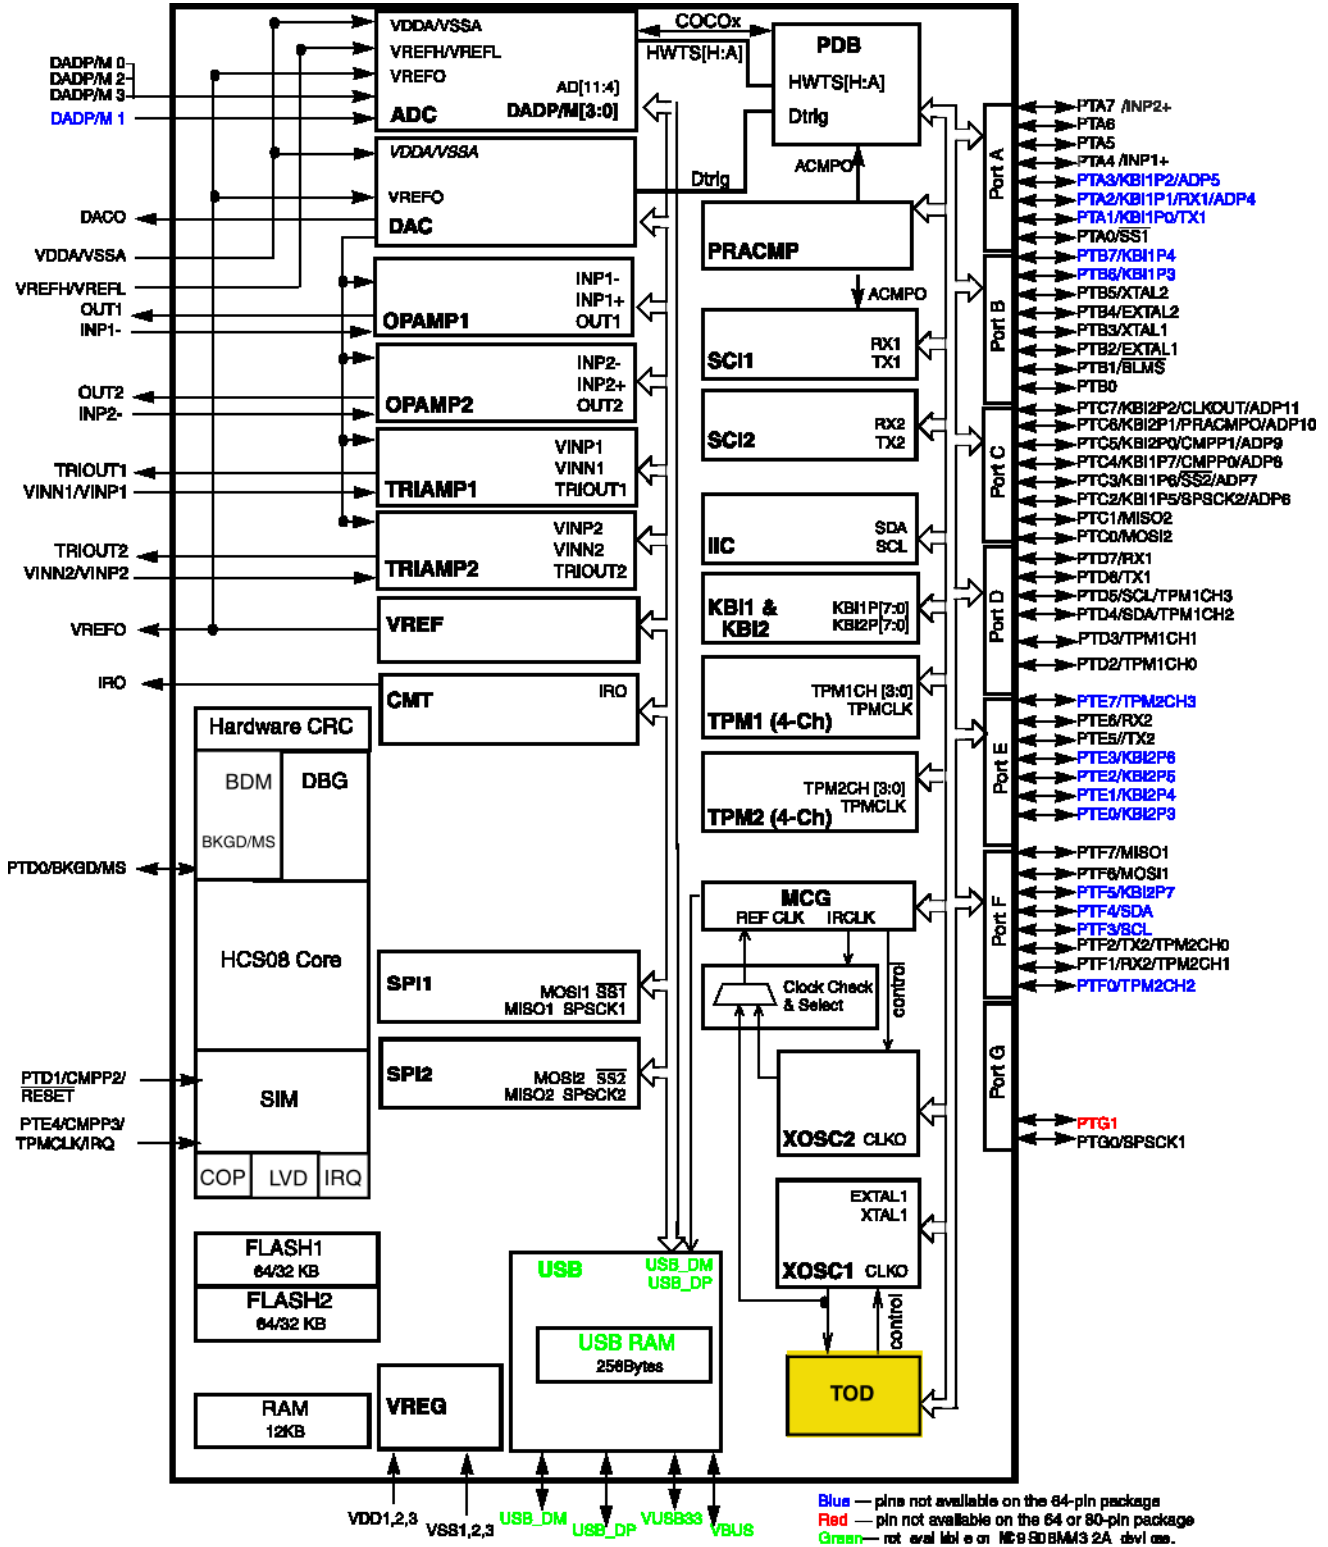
DADP/M 0
DADP/M 2
DADP/M 3
DADP/M 1
DACO
VDDA/VSSA
VREFH/VREFL
OUT1
INP1-
OUT2
INP2-
TRIOUT1
VINN1/VINP1
TRIOUT2
VINN2/VINP2
VREFO
IRQ
PTD0/BKGD/MS
PTD1/CMPP2/RESET
PTE4/CMPP3/TPMCLK/IRQ

VDDA/VSSA
VREFH/VREFL
VREFO
AD[11:4]
ADC
DADP/M[3:0]

VDDA/VSSA
VREFO
DAC

INP1-
INP1+
OPAMP1
OUT1

INP2-
INP2+
OPAMP2
OUT2

VINP1
VINN1
TRIAMP1
TRIOUT1

VINP2
VINN2
TRIAMP2
TRIOUT2

VREF

CMT
IRQ

Hardware CRC
BDM
DBG
BKGD/MS
HCS08 Core
SIM
COP
LVD
IRQ

SPI1
MOSI1 SS1
MISO1 SPSCK1

SPI2
MOSI2 SS2
MISO2 SPSCK2

FLASH1
64/32 KB
FLASH2
64/32 KB

RAM
12KB

VREG

USB
USB_DM
USB_DP
USB RAM
256Bytes

COCOx
HWTS[H:A]
PDB
HWTS[H:A]
Dtrig
Dtrig
ACMPO
PRACMP
ACMPO

SCI1
RX1
TX1

SCI2
RX2
TX2

IIC
SDA
SCL

KBI1 & KBI2
KBI1P[7:0]
KBI2P[7:0]

TPM1CH [3:0]
TPMCLK
TPM1 (4-Ch)

TPM2CH [3:0]
TPMCLK
TPM2 (4-Ch)

MCG
REF CLK
IRCLK
Clock Check & Select
control

XOSC2 CLKO

EXTAL1
XTAL1
XOSC1 CLKO
control

TOD

Port A
Port B
Port C
Port D
Port E
Port F
Port G

PTA7 /INP2+
PTA6
PTA5
PTA4 /INP1+
PTA3/KBI1P2/ADP5
PTA2/KBI1P1/RX1/ADP4
PTA1/KBI1P0/TX1
PTA0/SS1
PTB7/KBI1P4
PTB6/KBI1P3
PTB5/XTAL2
PTB4/EXTAL2
PTB3/XTAL1
PTB2/EXTAL1
PTB1/BLMS
PTB0
PTC7/KBI2P2/CLKOUT/ADP11
PTC6/KBI2P1/PRACMPO/ADP10
PTC5/KBI2P0/CMPP1/ADP9
PTC4/KBI1P7/CMPP0/ADP8
PTC3/KBI1P6/SS2/ADP7
PTC2/KBI1P5/SPSCK2/ADP6
PTC1/MISO2
PTC0/MOSI2
PTD7/RX1
PTD6/TX1
PTD5/SCL/TPM1CH3
PTD4/SDA/TPM1CH2
PTD3/TPM1CH1
PTD2/TPM1CH0
PTE7/TPM2CH3
PTE6/RX2
PTE5//TX2
PTE3/KBI2P6
PTE2/KBI2P5
PTE1/KBI2P4
PTE0/KBI2P3
PTF7/MISO1
PTF6/MOSI1
PTF5/KBI2P7
PTF4/SDA
PTF3/SCL
PTF2/TX2/TPM2CH0
PTF1/RX2/TPM2CH1
PTF0/TPM2CH2
PTG1
PTG0/SPSCK1

VDD1,2,3
VSS1,2,3
USB_DM
USB_DP
VUSB33
VBUS

Blue — pins not available on the 64-pin package
Red — pin not available on the 64 or 80-pin package
Green— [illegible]